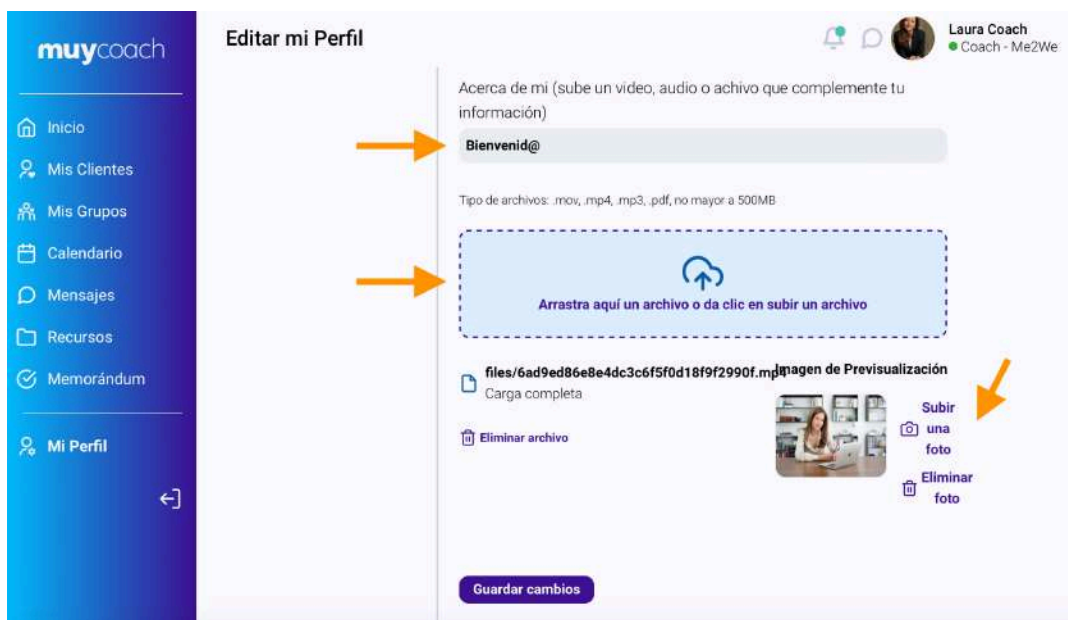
muycoach

Inicio
Mis Clientes
Mis Grupos
Calendario
Mensajes
Recursos
Memorándum

Mi Perfil

Editar mi Perfil

Laura Coach
Coach - Me2We

Acerca de mi (sube un video, audio o achivo que complemente tu información)

Bienvenid@

Tipo de archivos: .mov, .mp4, .mp3, .pdf, no mayor a 500MB

Arrastra aquí un archivo o da clic en subir un archivo

files/6ad9ed86e8e4dc3c6f5f0d18f9f2990f.mp4
Carga completa

Eliminar archivo

Imagen de Previsualización

Subir una foto

Eliminar foto

Guardar cambios